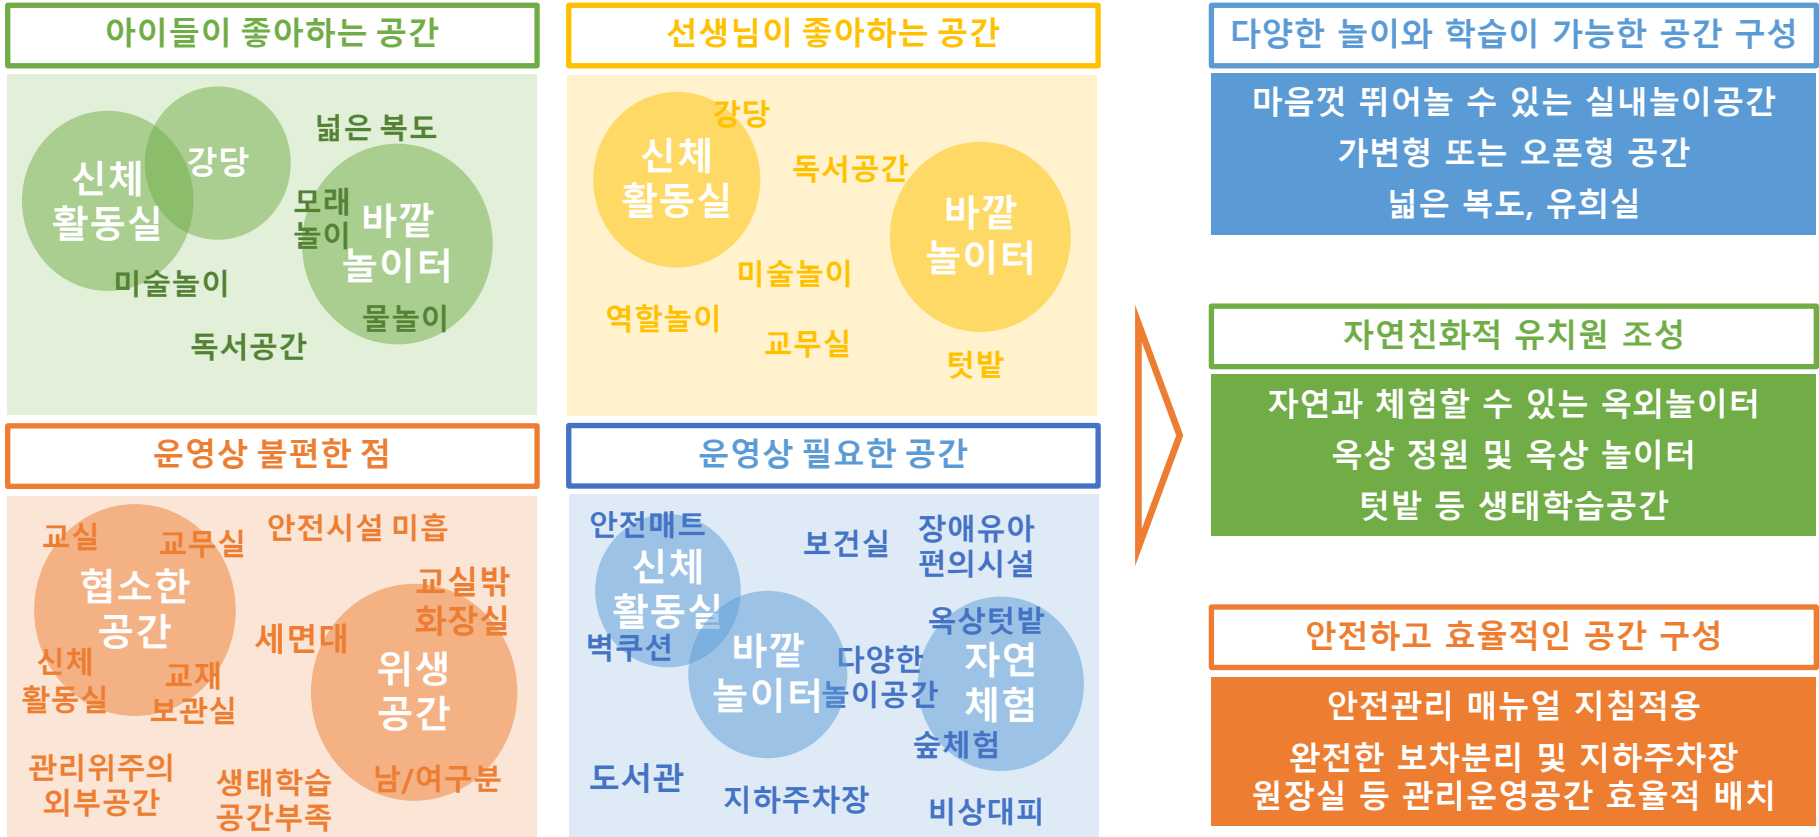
아이들이 좋아하는 공간

신체 활동실
강당
넓은 복도
모래 놀이
바깥 놀이터
미술놀이
물놀이
독서공간

선생님이 좋아하는 공간

신체 활동실
강당
독서공간
바깥 놀이터
미술놀이
역할놀이
교무실
텃밭

운영상 불편한 점

교실
교무실
안전시설 미흡
협소한 공간
교실밖 화장실
세면대
신체 활동실
교재 보관실
위생 공간
관리위주의 외부공간
생태학습 공간부족
남/여구분

운영상 필요한 공간

안전매트
신체 활동실
보건실
장애유아 편의시설
옥상텃밭
벽쿠션
바깥 놀이터
다양한 놀이공간
자연 체험
숲체험
도서관
지하주차장
비상대피

다양한 놀이와 학습이 가능한 공간 구성

마음껏 뛰어놀 수 있는 실내놀이공간
가변형 또는 오픈형 공간
넓은 복도, 유희실

자연친화적 유치원 조성

자연과 체험할 수 있는 옥외놀이터
옥상 정원 및 옥상 놀이터
텃밭 등 생태학습공간

안전하고 효율적인 공간 구성

안전관리 매뉴얼 지침적용
완전한 보차분리 및 지하주차장
원장실 등 관리운영공간 효율적 배치